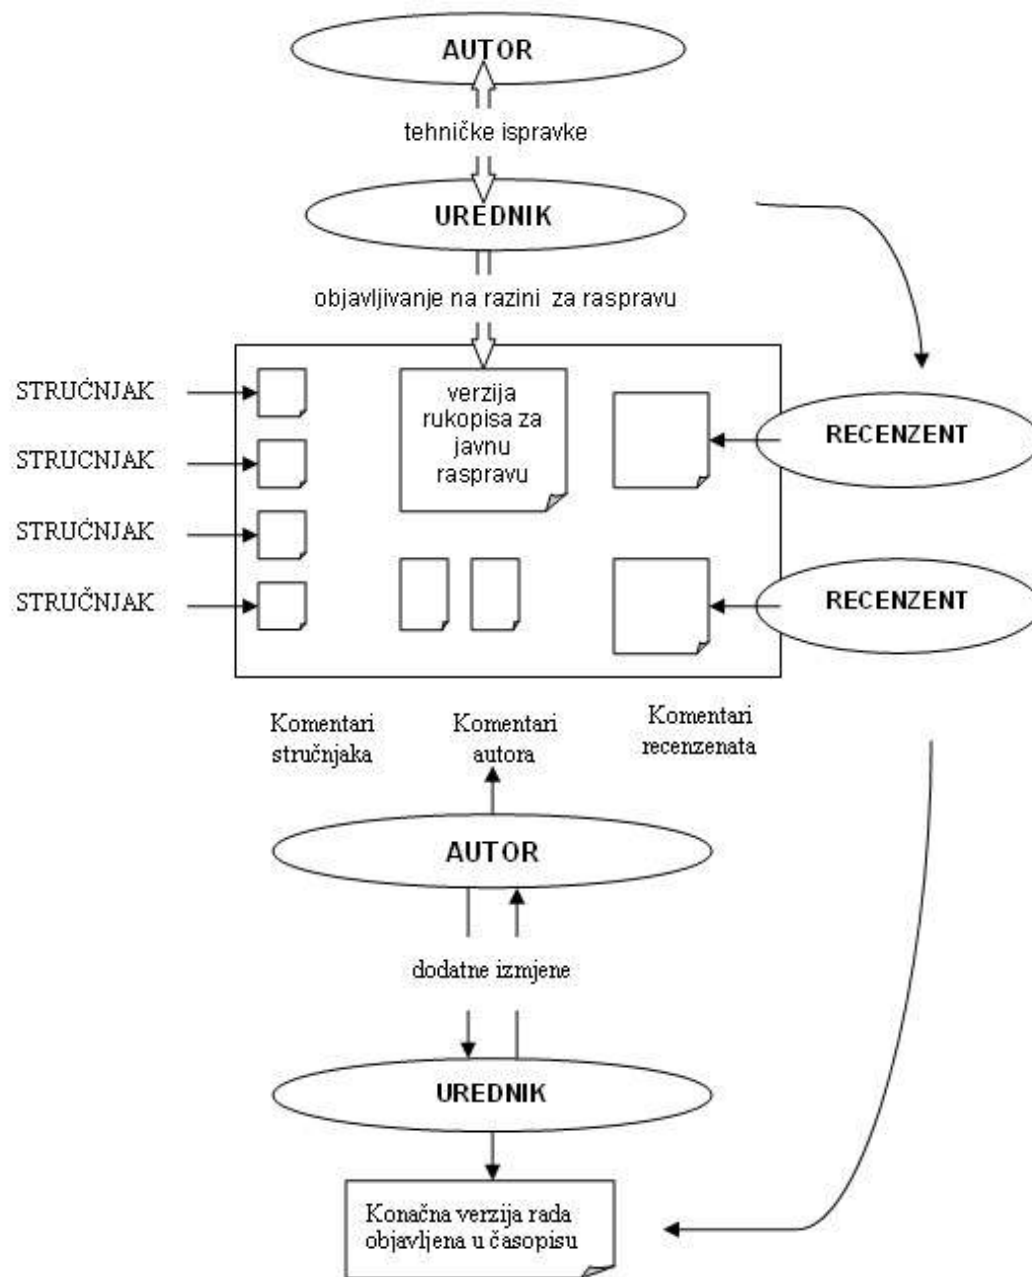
AUTOR

tehničke ispravke

UREDNIK

objavljivanje na razini za raspravu

STRUČNJAK

STRUCNJAK

STRUČNJAK

STRUČNJAK

verzija rukopisa za javnu raspravu

RECENZENT

RECENZENT

Komentari stručnjaka

Komentari autora

Komentari recenzenata

AUTOR

dodatne izmjene

UREDNIK

Konačna verzija rada objavljena u časopisu